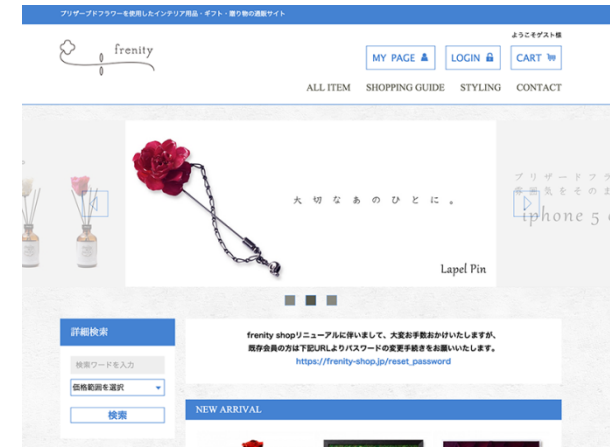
プリザーブドフラワーを使用したインテリア用品・ギフト・贈り物の通販サイト

frenity

ようこそゲスト様

MY PAGE

LOGIN

CART

ALL ITEM

SHOPPING GUIDE

STYLING

CONTACT

大切なあのひとに。

Lapel Pin

プリザーブドフラ

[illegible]

iphone 5 c

詳細検索

検索ワードを入力

価格範囲を選択

検索

frenity shopリニューアルに伴いまして、大変お手数おかけいたしますが、既存会員の方は下記URLよりパスワードの変更手続きをお願いいたします。

https://frenity-shop.jp/reset_password

NEW ARRIVAL